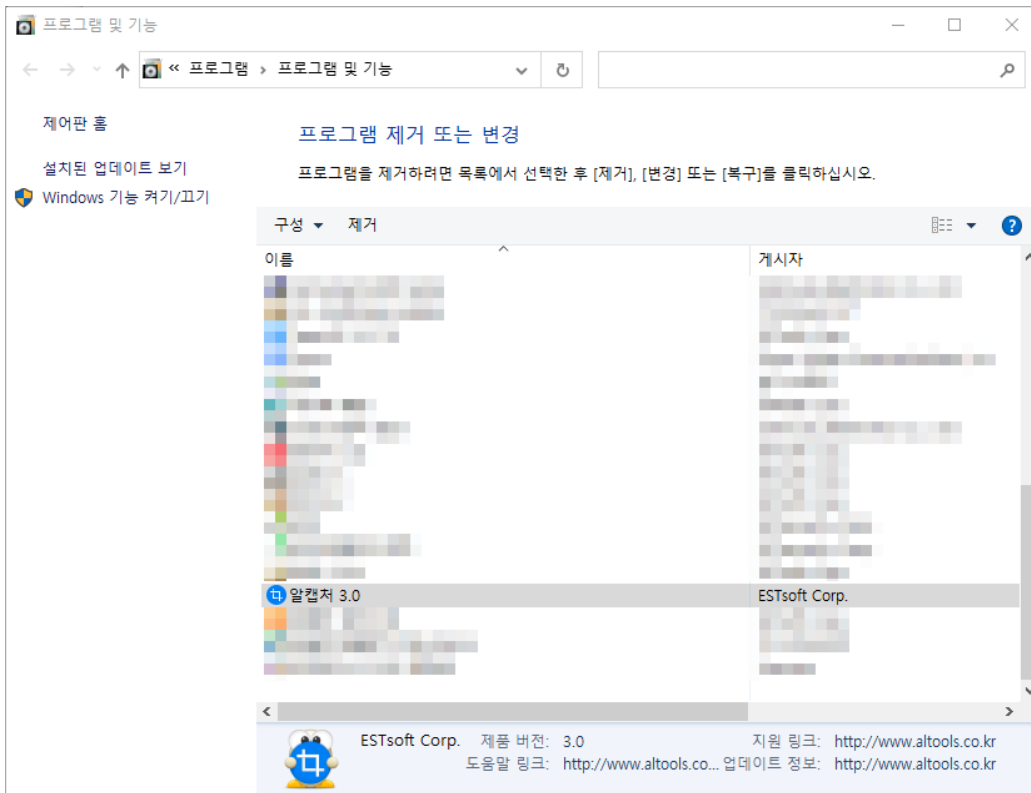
프로그램 및 기능

« 프로그램 › 프로그램 및 기능

제어판 홈

설치된 업데이트 보기

Windows 기능 켜기/끄기

프로그램 제거 또는 변경

프로그램을 제거하려면 목록에서 선택한 후 [제거], [변경] 또는 [복구]를 클릭하십시오.

구성 ▾ 제거

| 이름 | 게시자 |
|---|---|
| 알캡처 3.0 | ESTsoft Corp. |

ESTsoft Corp. 제품 버전: 3.0 지원 링크: http://www.altools.co.kr
도움말 링크: http://www.altools.co... 업데이트 정보: http://www.altools.co.kr